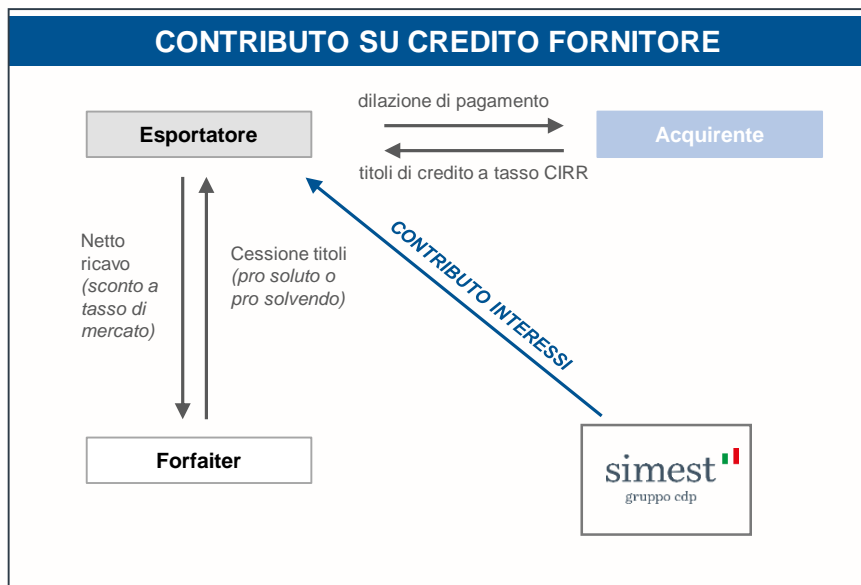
CONTRIBUTO SU CREDITO FORNITORE

dilazione di pagamento

Esportatore

Acquirente

titoli di credito a tasso CIRR

CONTRIBUTO INTERESSI

Netto ricavo *(sconto a tasso di mercato)*

Cessione titoli *(pro soluto o pro solvendo)*

Forfaiter

simest
gruppo cdp